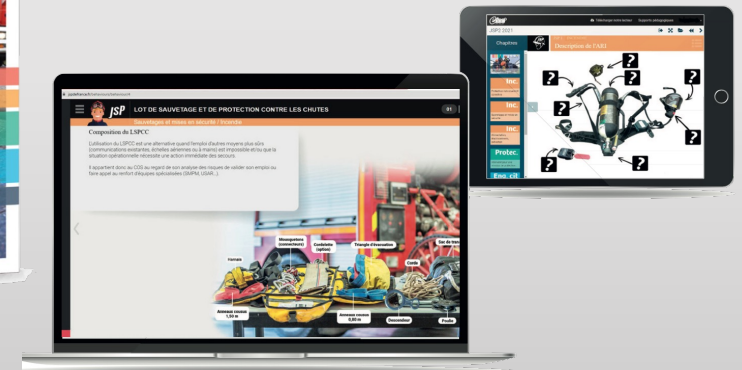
JSP

LOT DE SAUVETAGE ET DE PROTECTION CONTRE LES CHUTES

01

Sauvetages et mises en sécurité / Incendie

Composition du LSPCC

L'utilisation du LSPCC est une alternative quand l'emploi d'autres moyens plus sûrs (communications existantes, échelles aériennes ou à main) est impossible et/ou que la situation opérationnelle nécessite une action immédiate des secours.

Il appartient donc au COS au regard de son analyse des risques de valider son emploi ou faire appel au renfort d'équipes spécialisées (SMPM, USAR...).

Mousquetons (connecteurs)

Cordelette (option)

Triangle d'évacuation

Sac de tran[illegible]

Harnais

Corde

Anneaux cousus 1,50 m

Anneaux cousus 0,80 m

Descendeur

Poulie

JSPC 2021

Télécharger notre lecteur

Supports pédagogiques

Chapitres

Description de l'ARI

Inc.

Inc.

Inc.

Protec.

Eng. cit.

?

?

?

?

?

?

?

?

?

?